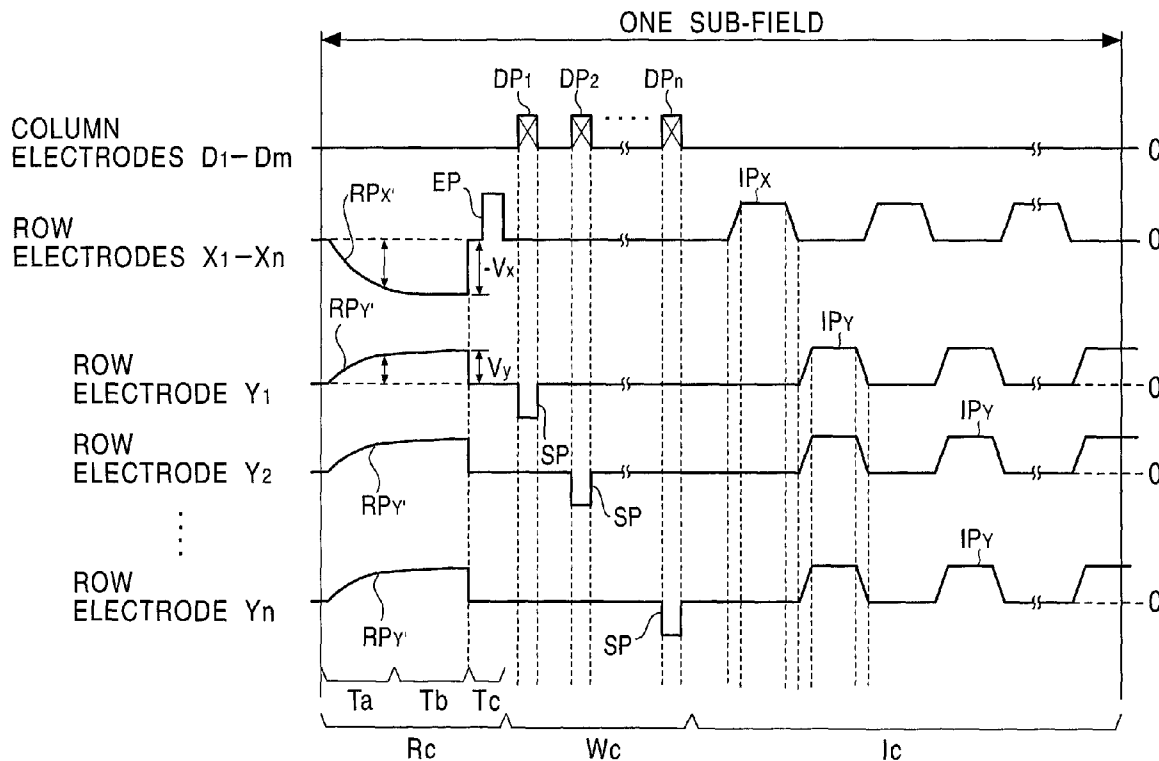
ONE SUB-FIELD

$DP_1$ $DP_2$ $DP_n$

COLUMN ELECTRODES $D_1-D_m$

0

ROW ELECTRODES $X_1-X_n$

$RP_{X'}$

EP

$-V_x$

$IP_X$

0

ROW ELECTRODE $Y_1$

$RP_{Y'}$

$V_y$

$IP_Y$

SP

0

ROW ELECTRODE $Y_2$

$RP_{Y'}$

SP

$IP_Y$

0

ROW ELECTRODE $Y_n$

$RP_{Y'}$

SP

$IP_Y$

0

Ta Tb Tc

Rc Wc Ic